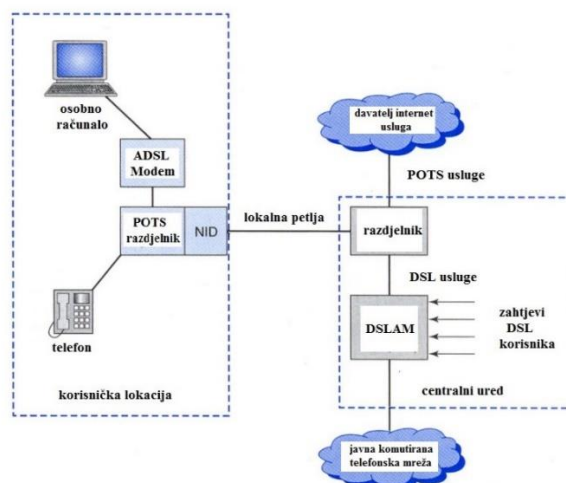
osobno računalo

ADSL Modem

POTS razdjelnik

NID

telefon

korisnička lokacija

davatelj internet usluga

POTS usluge

lokalna petlja

razdjelnik

DSL usluge

DSLAM

zahtjevi DSL korisnika

centralni ured

javna komutirana telefonska mreža